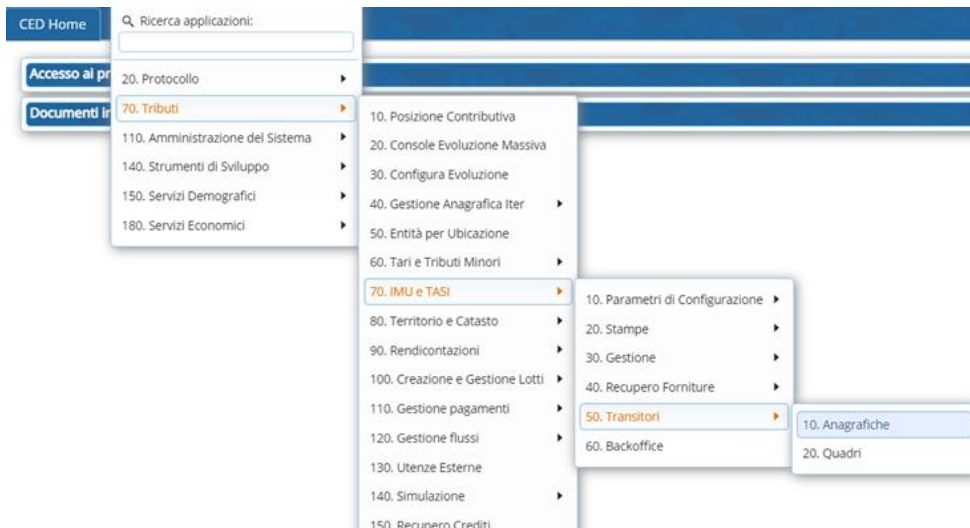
CED Home

Ricerca applicazioni:

Accesso ai pr

Documenti i

20. Protocollo
70. Tributi
110. Amministrazione del Sistema
140. Strumenti di Sviluppo
150. Servizi Demografici
180. Servizi Economici

10. Posizione Contributiva
20. Console Evoluzione Massiva
30. Configura Evoluzione
40. Gestione Anagrafica Iter
50. Entità per Ubicazione
60. Tari e Tributi Minori
70. IMU e TASI
80. Territorio e Catasto
90. Rendicontazioni
100. Creazione e Gestione Lotti
110. Gestione pagamenti
120. Gestione flussi
130. Utenze Esterne
140. Simulazione
150. Recupero Crediti

10. Parametri di Configurazione
20. Stampe
30. Gestione
40. Recupero Forniture
50. Transitori
60. Backoffice

10. Anagrafiche
20. Quadri